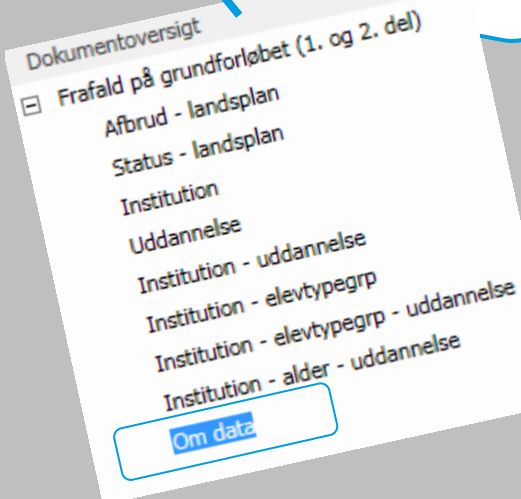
Dokumentoversigt
⊟ Frafald på grundforløbet (1. og 2. del)
Afbrud - landsplan
Status - landsplan
Institution
Uddannelse
Institution - uddannelse
Institution - elevtypegrp
Institution - elevtypegrp - uddannelse
Institution - alder - uddannelse
Om data